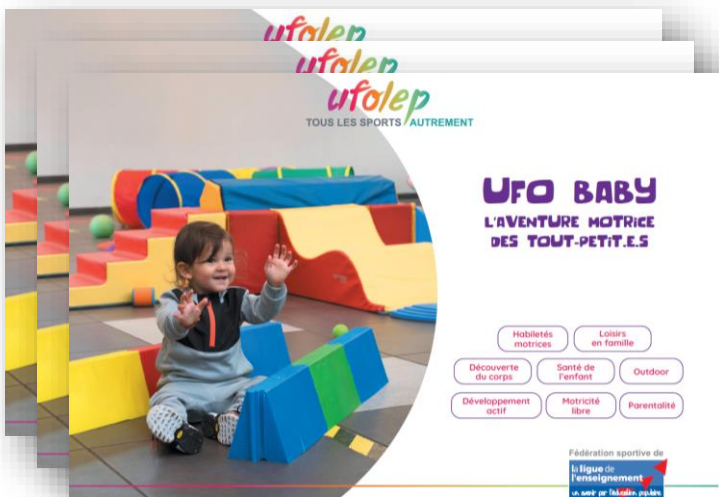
ufolep
ufolep
ufolep
TOUS LES SPORTS AUTREMENT

UFO BABY
L'AVENTURE MOTRICE DES TOUT-PETIT.E.S

Habiletés motrices
Loisirs en famille
Découverte du corps
Santé de l'enfant
Outdoor
Développement actif
Motricité libre
Parentalité

Fédération sportive de
la ligue de l'enseignement
un avenir par l'éducation populaire